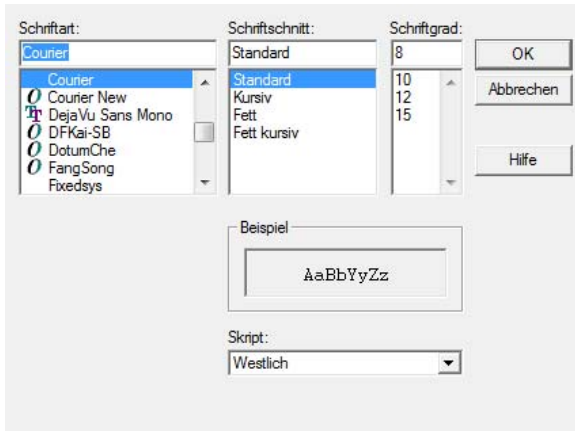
Schriftart:
Courier
Courier
Courier New
DejaVu Sans Mono
DFKai-SB
DotumChe
FangSong
Fixedsys

Schriftschnitt:
Standard
Standard
Kursiv
Fett
Fett kursiv

Schriftgrad:
8
10
12
15

OK
Abbrechen
Hilfe

Beispiel
AaBbYyZz

Skript:
Westlich